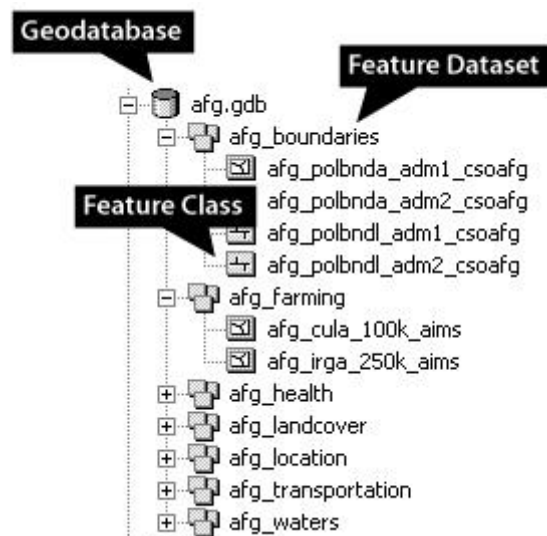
Geodatabase

Feature Dataset

afg.gdb

afg_boundaries

afg_polbnda_adm1_csoafg

afg_polbnda_adm2_csoafg

Feature Class

afg_polbndl_adm1_csoafg

afg_polbndl_adm2_csoafg

afg_farming

afg_cula_100k_aims

afg_irga_250k_aims

afg_health

afg_landcover

afg_location

afg_transportation

afg_waters